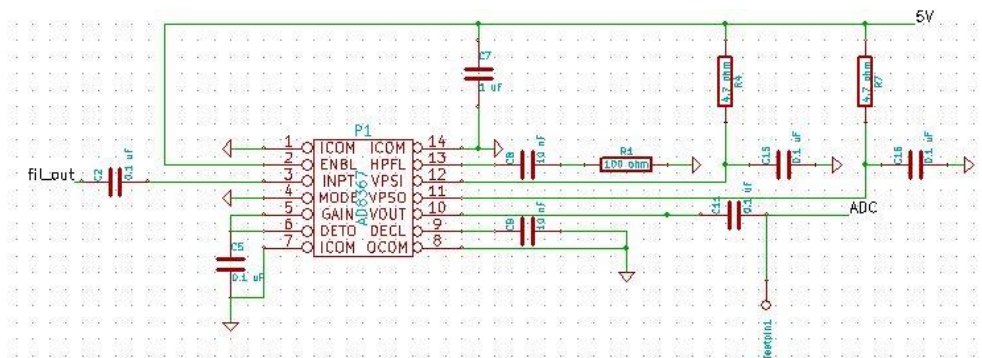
5V

C7
1 uF

4.7 ohm
R4

4.7 ohm
R7

P1

1 ICOM
2 ENBL
3 INPT
4 MODE
5 GAIN
6 DETO
7 ICOM

14 ICOM
13 HPFL
12 VPSI
11 VPSO
10 VOUT
9 DECL
8 OCOM

AD8367

fil_out

C2
0.1 uF

C8
10 nF

R1
100 ohm

C15
0.1 uF

C16
0.1 uF

C11
0.1 uF

ADC

C9
10 nF

C5
0.1 uF

Testpin1